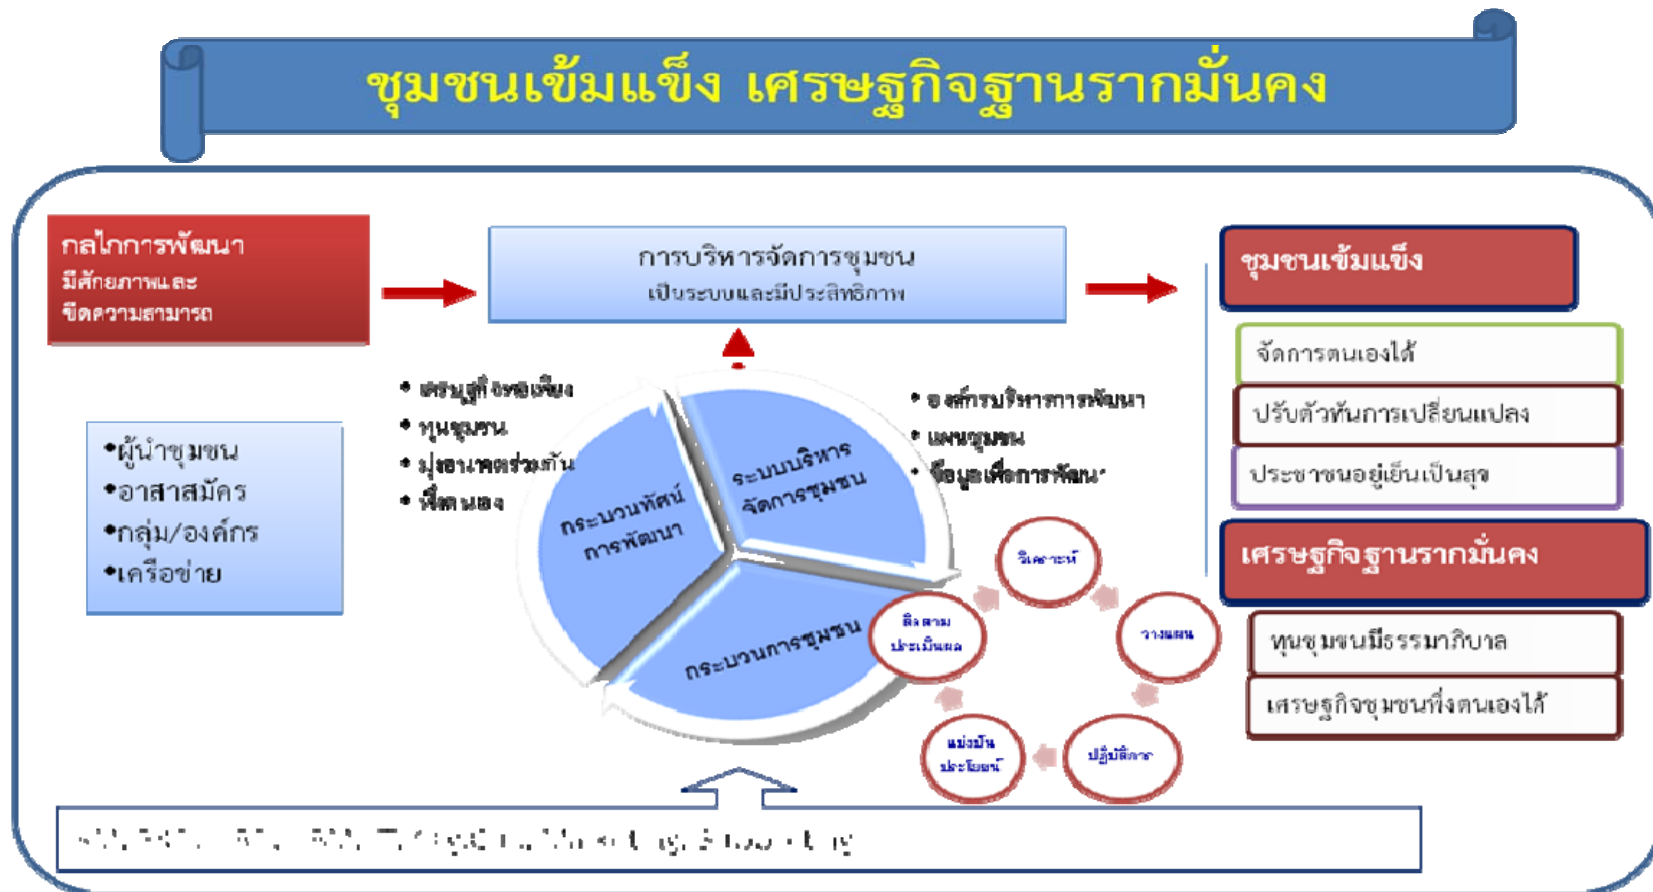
ชุมชนเข้มแข็ง เศรษฐกิจฐานรากมั่นคง

กลไกการพัฒนา
มีศักยภาพและ
ขีดความสามารถ

การบริหารจัดการชุมชน
เป็นระบบและมีประสิทธิภาพ

ชุมชนเข้มแข็ง

จัดการตนเองได้

ปรับตัวทันการเปลี่ยนแปลง

ประชาชนอยู่เย็นเป็นสุข

เศรษฐกิจฐานรากมั่นคง

ทุนชุมชนมีธรรมาภิบาล

เศรษฐกิจชุมชนพึ่งตนเองได้

•ผู้นำชุมชน
•อาสาสมัคร
•กลุ่ม/องค์กร
•เครือข่าย

• เศรษฐกิจพอเพียง
• ทุนชุมชน
• มุ่งอนาคตร่วมกัน
• พึ่งตนเอง

• องค์กรบริหารการพัฒนา
• แผนชุมชน
• ข้อมูลเพื่อการพัฒนา

กระบวนทัศน์
การพัฒนา

ระบบบริหาร
จัดการชุมชน

กระบวนการชุมชน

วิเคราะห์

วางแผน

ปฏิบัติการ

แบ่งปัน
ประโยชน์

ติดตาม
ประเมินผล

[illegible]